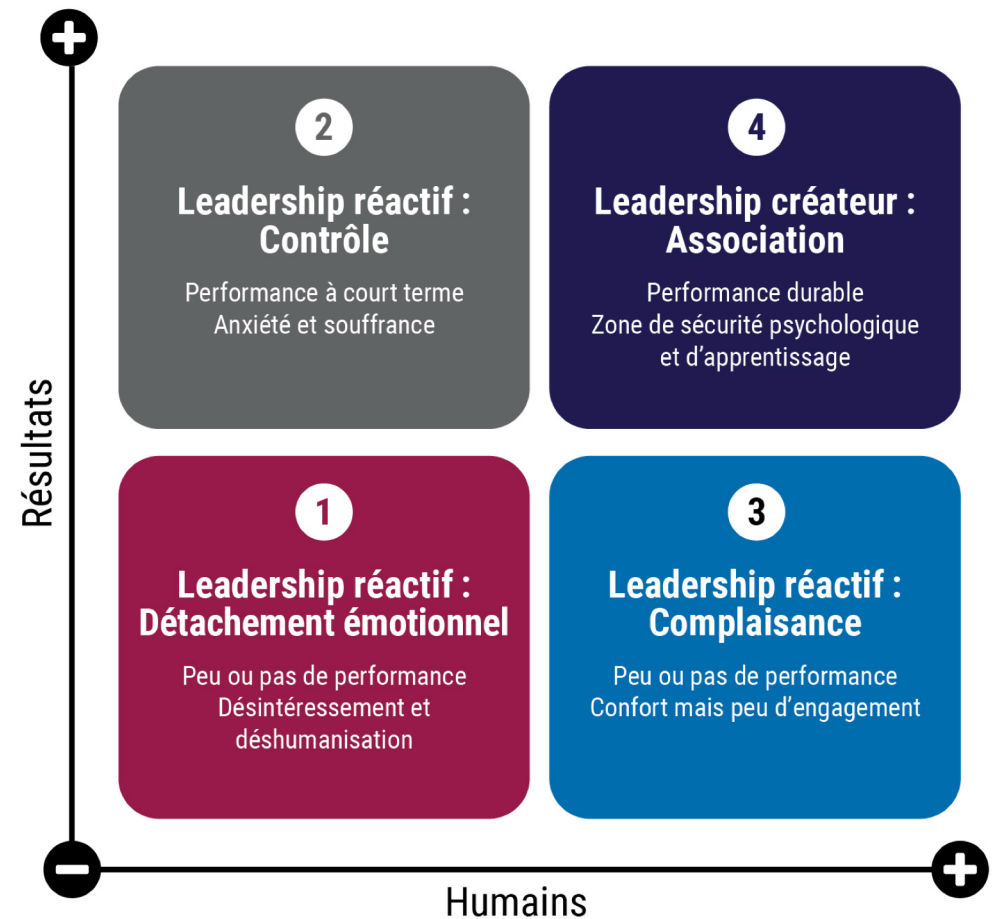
Résultats

2

Leadership réactif : Contrôle

Performance à court terme
Anxiété et souffrance

4

Leadership créateur : Association

Performance durable
Zone de sécurité psychologique et d'apprentissage

1

Leadership réactif : Détachement émotionnel

Peu ou pas de performance
Désintéressement et déshumanisation

3

Leadership réactif : Complaisance

Peu ou pas de performance
Confort mais peu d'engagement

Humains